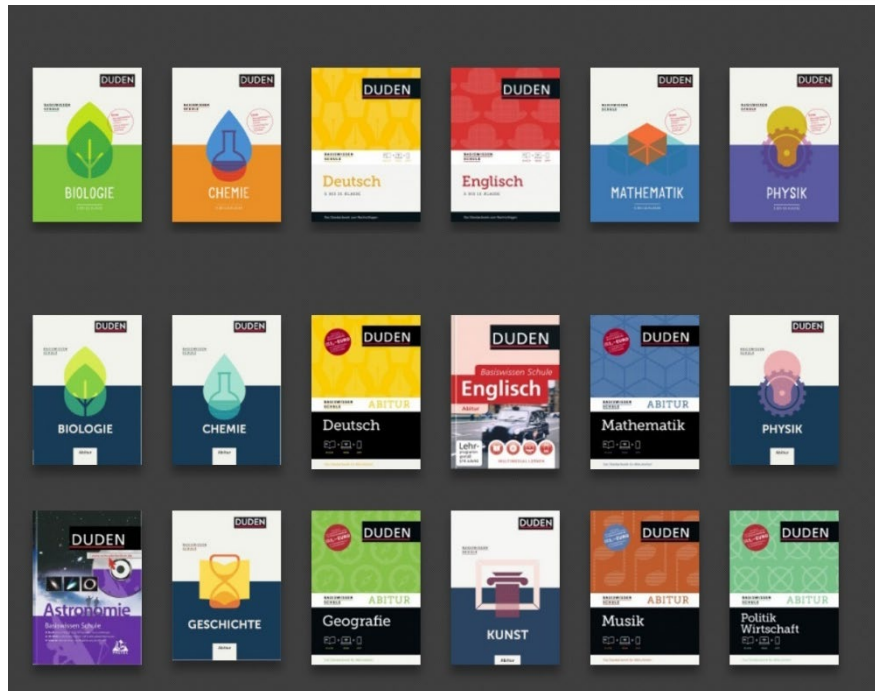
DUDEN
BIOLOGIE

DUDEN
CHEMIE

DUDEN
Deutsch

DUDEN
Englisch

DUDEN
MATHEMATIK

DUDEN
PHYSIK

DUDEN
BIOLOGIE
Abitur

DUDEN
CHEMIE
Abitur

DUDEN
ABITUR
Deutsch

DUDEN
Basiswissen Schule
Englisch
Abitur
Lehr-

DUDEN
ABITUR
Mathematik

DUDEN
PHYSIK
Abitur

DUDEN
Astronomie
Basiswissen Schule

DUDEN
GESCHICHTE
Abitur

DUDEN
ABITUR
Geografie

DUDEN
KUNST
Abitur

DUDEN
ABITUR
Musik

DUDEN
ABITUR
Politik Wirtschaft